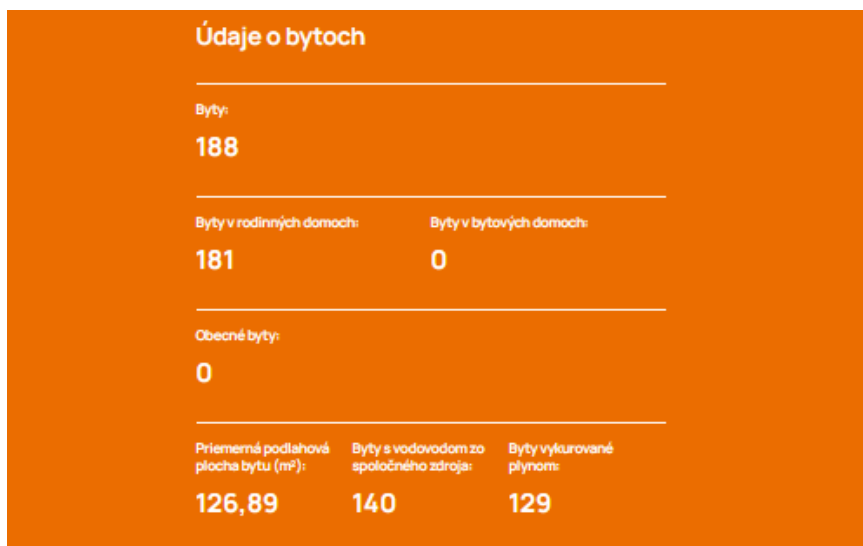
Údaje o bytoch

Byty:

188

Byty v rodinných domoch:

181

Byty v bytových domoch:

0

Obecné byty:

0

Priemerná podlahová plocha bytu ($m^2$):

126,89

Byty s vodovodom zo spoločného zdroja:

140

Byty vykurované plynom:

129